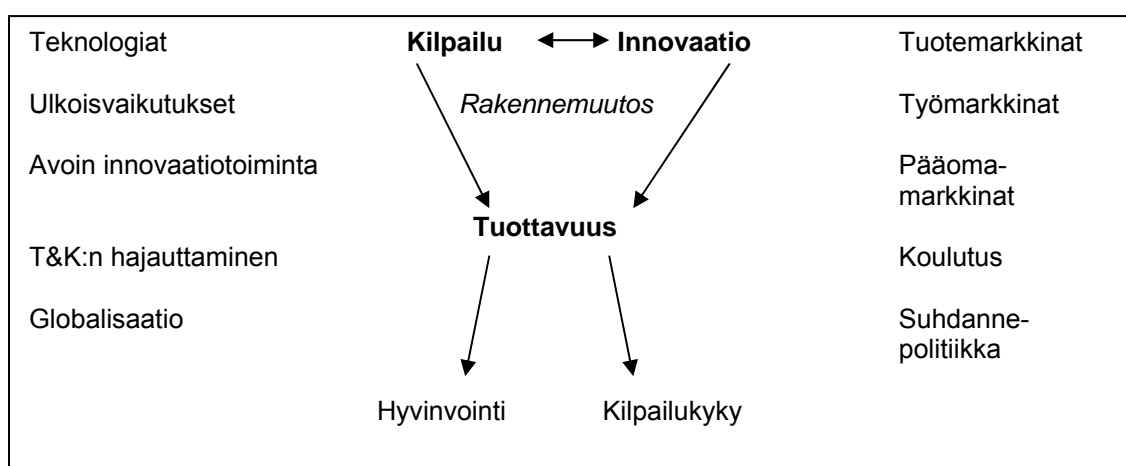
Teknologiat

Ulkoisvaikutukset

Avoin innovaatiotoiminta

T&K:n hajauttaminen

Globalisaatio

**Kilpailu** ⟷ **Innovaatio**

*Rakennemuutos*

**Tuottavuus**

Hyvinvointi

Kilpailukyky

Tuotemarkkinat

Työmarkkinat

Pääomamarkkinat

Koulutus

Suhdannepolitiikka